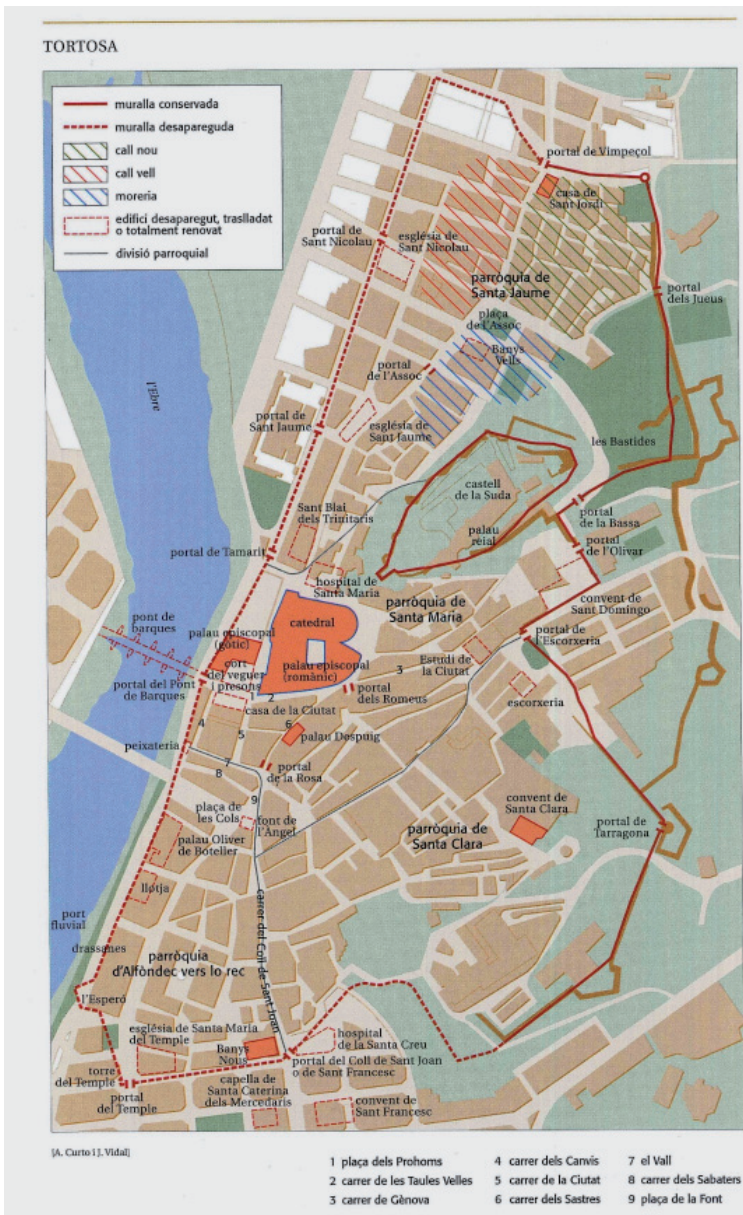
TORTOSA

muralla conservada
muralla desapareguda
call nou
call vell
moreria
edifici desaparegut, traslladat o totalment renovat
divisió parroquial

portal de Vimpeçol
casa de Sant Jordi
portal de Sant Nicolau
església de Sant Nicolau
parròquia de Santa Jaume
portal dels Jueus
plaça de l'Assoc
Banys Vells
portal de l'Assoc
l'Ebre
portal de Sant Jaume
església de Sant Jaume
les Bastides
castell de la Suda
palau reial
portal de la Bassa
portal de l'Olivar
Sant Blai dels Trinitaris
portal de Tamarit
hospital de Santa Maria
parròquia de Santa Maria
convent de Sant Domingo
pont de barques
palau episcopal (gòtic)
catedral
palau episcopal (romànic)
portal de l'Escorxeria
cort del veguer i presons
portal del Pont de Barques
1
2
3
Estudi de la Ciutat
portal dels Romeus
casa de la Ciutat
4
5
6
palau Despuig
escorxeria
peixateria
7
8
portal de la Rosa
9
plaça de les Cols
font de l'Àngel
convent de Santa Clara
portal de Tarragona
palau Oliver de Boteller
parròquia de Santa Clara
llotja
port fluvial
drassanes
carrer del Coll de Sant Joan
parròquia d'Alfòndec vers lo rec
l'Esperó
església de Santa Maria del Temple
Banys Nous
hospital de la Santa Creu
torre del Temple
portal del Coll de Sant Joan o de Sant Francesc
portal del Temple
capella de Santa Caterina dels Mercedaris
convent de Sant Francesc

[A. Curto i J. Vidal]

1 plaça dels Prohoms
2 carrer de les Taules Velles
3 carrer de Gènova
4 carrer dels Canvis
5 carrer de la Ciutat
6 carrer dels Sastres
7 el Vall
8 carrer dels Sabaters
9 plaça de la Font